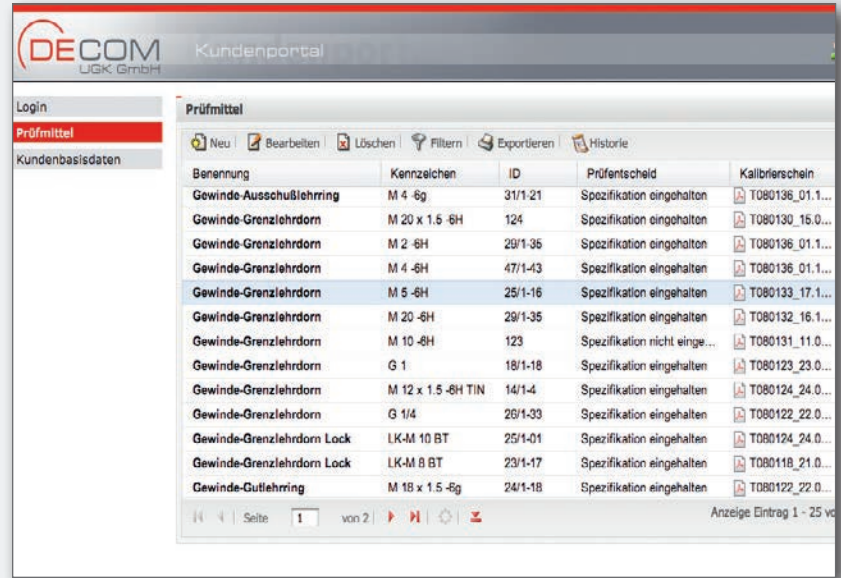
DECOM UGK GmbH

Kundenportal

Login
Prüfmittel
Kundenbasisdaten

Prüfmittel

Neu | Bearbeiten | Löschen | Filtern | Exportieren | Historie

| Benennung | Kennzeichen | ID | Prüfentscheid | Kalibrierschein |
|---|---|---|---|---|
| Gewinde-Ausschußlehrring | M 4 -6g | 31/1-21 | Spezifikation eingehalten | T080136_01.1... |
| Gewinde-Grenzlehrdorn | M 20 x 1.5 -6H | 124 | Spezifikation eingehalten | T080130_15.0... |
| Gewinde-Grenzlehrdorn | M 2 -6H | 29/1-35 | Spezifikation eingehalten | T080136_01.1... |
| Gewinde-Grenzlehrdorn | M 4 -6H | 47/1-43 | Spezifikation eingehalten | T080136_01.1... |
| Gewinde-Grenzlehrdorn | M 5 -6H | 25/1-16 | Spezifikation eingehalten | T080133_17.1... |
| Gewinde-Grenzlehrdorn | M 20 -6H | 29/1-35 | Spezifikation eingehalten | T080132_16.1... |
| Gewinde-Grenzlehrdorn | M 10 -6H | 123 | Spezifikation nicht einge... | T080131_11.0... |
| Gewinde-Grenzlehrdorn | G 1 | 18/1-18 | Spezifikation eingehalten | T080123_23.0... |
| Gewinde-Grenzlehrdorn | M 12 x 1.5 -6H TIN | 14/1-4 | Spezifikation eingehalten | T080124_24.0... |
| Gewinde-Grenzlehrdorn | G 1/4 | 26/1-33 | Spezifikation eingehalten | T080122_22.0... |
| Gewinde-Grenzlehrdorn Lock | LK-M 10 BT | 25/1-01 | Spezifikation eingehalten | T080124_24.0... |
| Gewinde-Grenzlehrdorn Lock | LK-M 8 BT | 23/1-17 | Spezifikation eingehalten | T080118_21.0... |
| Gewinde-Gutlehrring | M 18 x 1.5 -6g | 24/1-18 | Spezifikation eingehalten | T080122_22.0... |

Seite 1 von 2

Anzeige Eintrag 1 - 25 vo